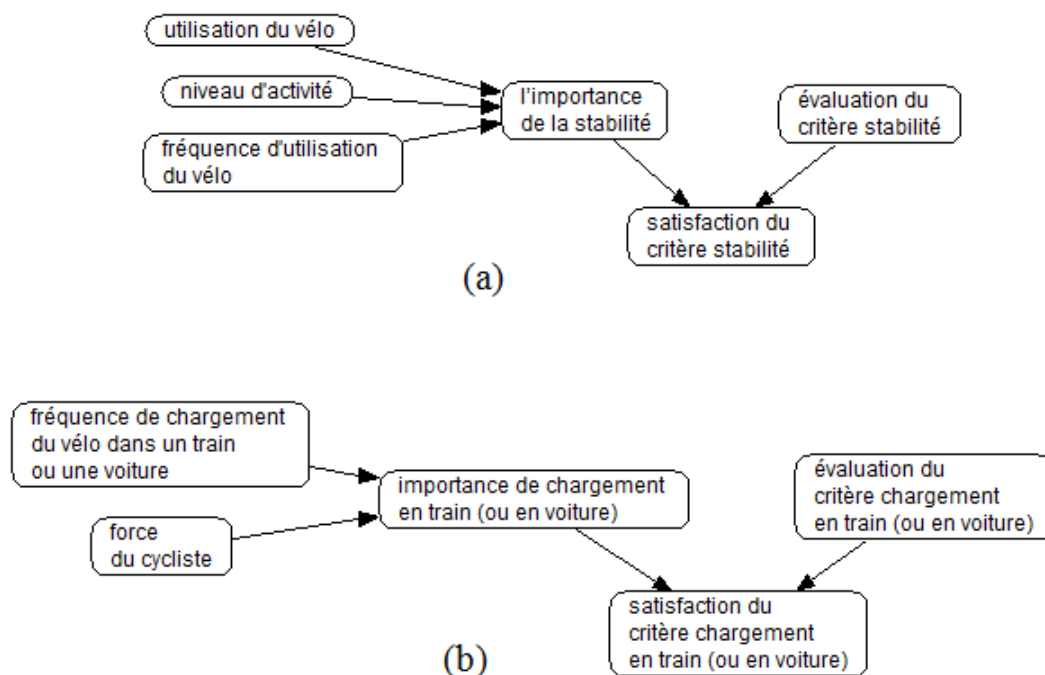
utilisation du vélo

niveau d'activité

fréquence d'utilisation du vélo

l'importance de la stabilité

évaluation du critère stabilité

satisfaction du critère stabilité

(a)

fréquence de chargement du vélo dans un train ou une voiture

force du cycliste

importance de chargement en train (ou en voiture)

évaluation du critère chargement en train (ou en voiture)

satisfaction du critère chargement en train (ou en voiture)

(b)